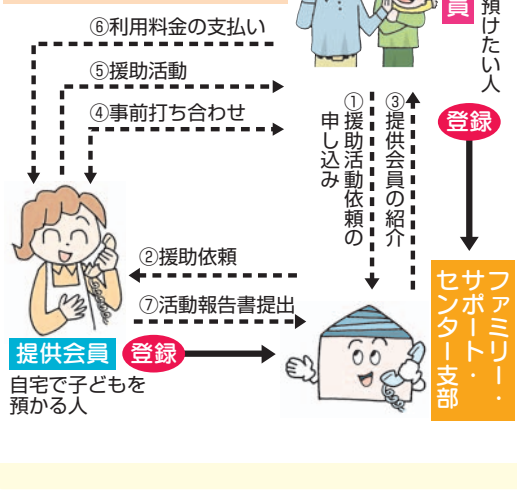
⑥利用料金の支払い

⑤援助活動

④事前打ち合わせ

①援助活動依頼の申し込み

③提供会員の紹介

員

預けたい人

登録

②援助依頼

⑦活動報告書提出

提供会員

登録

自宅で子どもを預かる人

ファミリー・サポート・センター支部